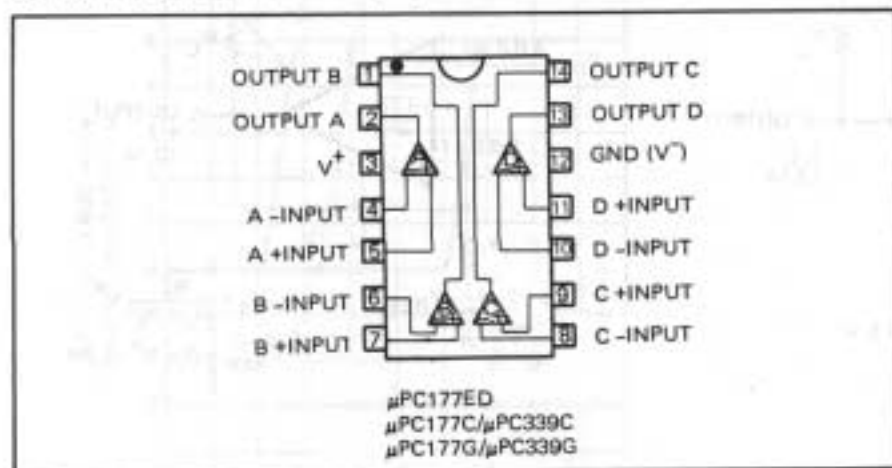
OUTPUT B 1
OUTPUT A 2
$V^+$ 3
A -INPUT 4
A +INPUT 5
B -INPUT 6
B +INPUT 7
14 OUTPUT C
13 OUTPUT D
12 GND ($V^-$)
11 D +INPUT
10 D -INPUT
9 C +INPUT
8 C -INPUT

μPC177ED
μPC177C/μPC339C
μPC177G/μPC339G